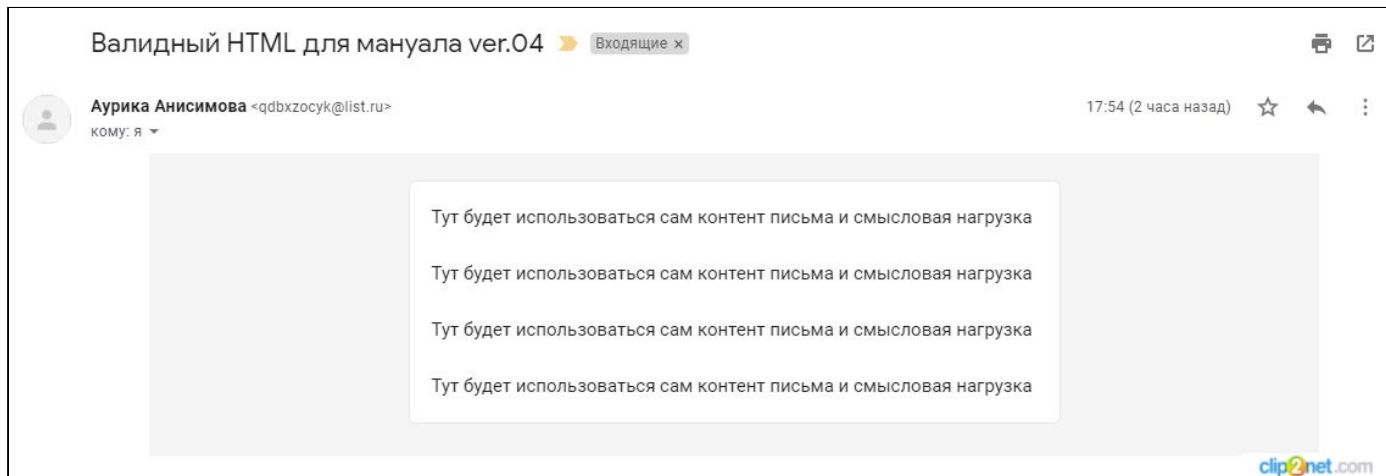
Валидный HTML для мануала ver.04 Входящие ×

Аурика Анисимова <qdbxzocyk@list.ru>
кому: я

17:54 (2 часа назад)

Тут будет использоваться сам контент письма и смысловая нагрузка

Тут будет использоваться сам контент письма и смысловая нагрузка

Тут будет использоваться сам контент письма и смысловая нагрузка

Тут будет использоваться сам контент письма и смысловая нагрузка

clip2net.com